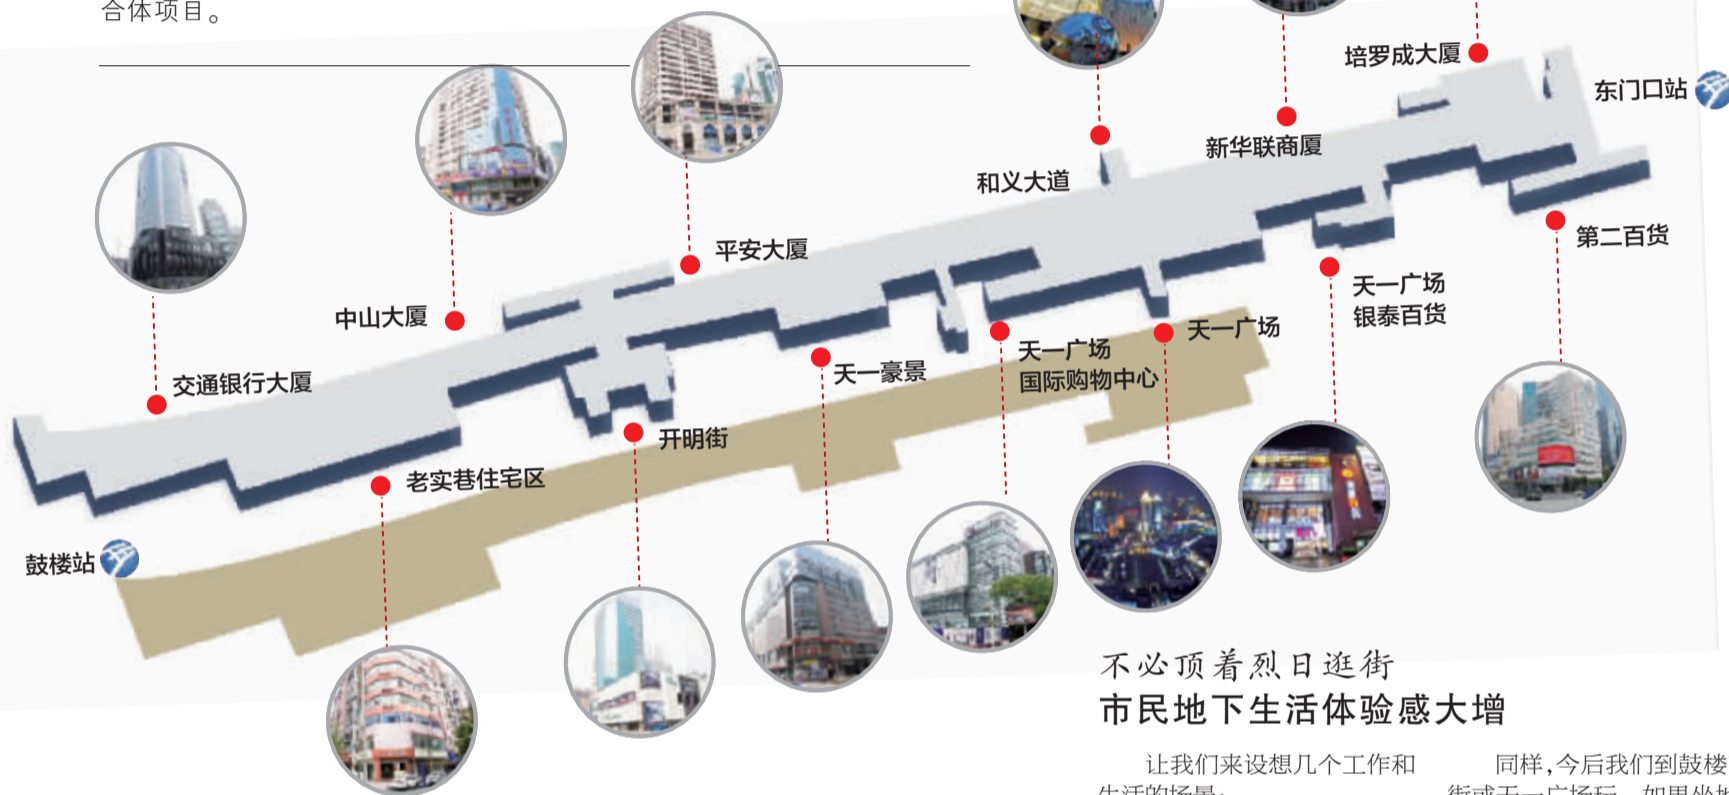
合体项目。

培罗成大厦

东门口站

新华联商厦

和义大道

平安大厦

第二百货

中山大厦

天一广场
银泰百货

天一广场

天一广场
国际购物中心

天一豪景

交通银行大厦

开明街

老实巷住宅区

鼓楼站

不必顶着烈日逛街
市民地下生活体验感大增

让我们来设想几个工作和

同样，今后我们到鼓楼